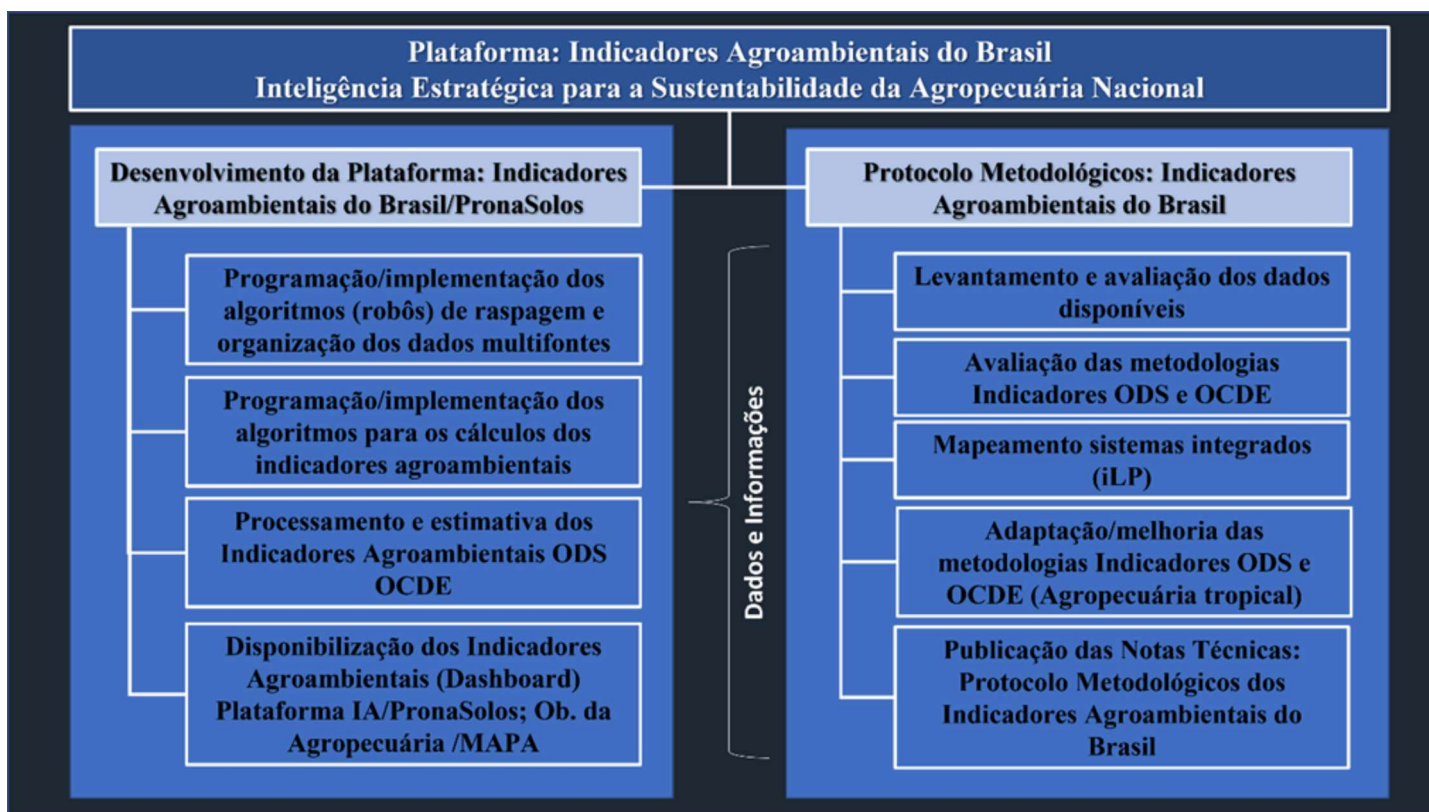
Plataforma: Indicadores Agroambientais do Brasil
Inteligência Estratégica para a Sustentabilidade da Agropecuária Nacional

Desenvolvimento da Plataforma: Indicadores Agroambientais do Brasil/PronaSolos

Programação/implementação dos algoritmos (robôs) de raspagem e organização dos dados multifontes

Programação/implementação dos algoritmos para os cálculos dos indicadores agroambientais

Processamento e estimativa dos Indicadores Agroambientais ODS OCDE

Disponibilização dos Indicadores Agroambientais (Dashboard) Plataforma IA/PronaSolos; Ob. da Agropecuária /MAPA

Dados e Informações

Protocolo Metodológicos: Indicadores Agroambientais do Brasil

Levantamento e avaliação dos dados disponíveis

Avaliação das metodologias Indicadores ODS e OCDE

Mapeamento sistemas integrados (iLP)

Adaptação/melhoria das metodologias Indicadores ODS e OCDE (Agropecuária tropical)

Publicação das Notas Técnicas: Protocolo Metodológicos dos Indicadores Agroambientais do Brasil